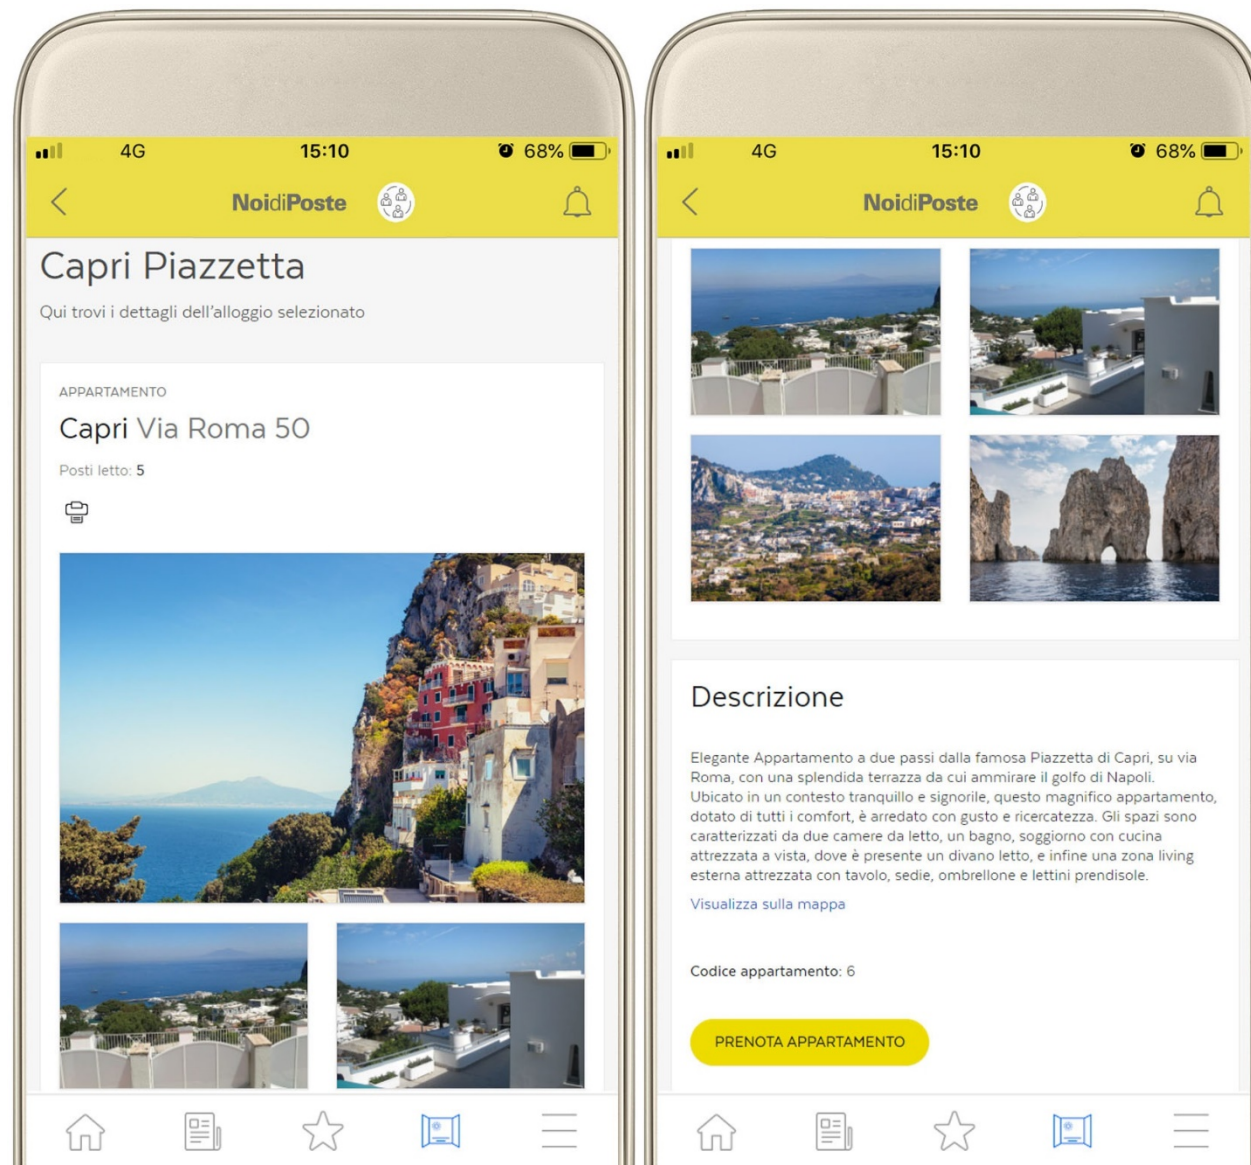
4G 15:10 68%

NoidiPoste

Capri Piazzetta

Qui trovi i dettagli dell'alloggio selezionato

APPARTAMENTO

Capri Via Roma 50

Posti letto: 5

4G 15:10 68%

NoidiPoste

Descrizione

Elegante Appartamento a due passi dalla famosa Piazzetta di Capri, su via Roma, con una splendida terrazza da cui ammirare il golfo di Napoli. Ubicato in un contesto tranquillo e signorile, questo magnifico appartamento, dotato di tutti i comfort, è arredato con gusto e ricercatezza. Gli spazi sono caratterizzati da due camere da letto, un bagno, soggiorno con cucina attrezzata a vista, dove è presente un divano letto, e infine una zona living esterna attrezzata con tavolo, sedie, ombrellone e lettini prendisole.

Visualizza sulla mappa

Codice appartamento: 6

PRENOTA APPARTAMENTO